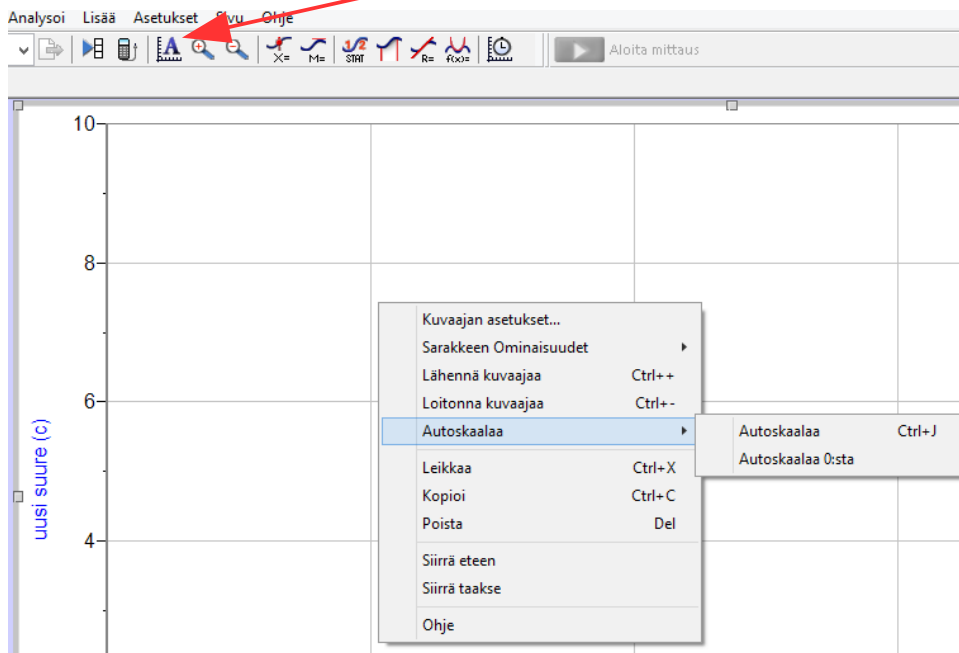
Analysoi Lisää Asetukset Sivu Ohje

X= M= STAT R= f(x)=

Aloita mittaus

10
8
6
4

uusi suure (c)

Kuvaajan asetukset...
Sarakkeen Ominaisuudet
Lähennä kuvaajaa Ctrl++
Loitonna kuvaajaa Ctrl+-
Autoskaalaa
Leikkaa Ctrl+X
Kopioi Ctrl+C
Poista Del
Siirrä eteen
Siirrä taakse
Ohje

Autoskaalaa Ctrl+J
Autoskaalaa 0:sta